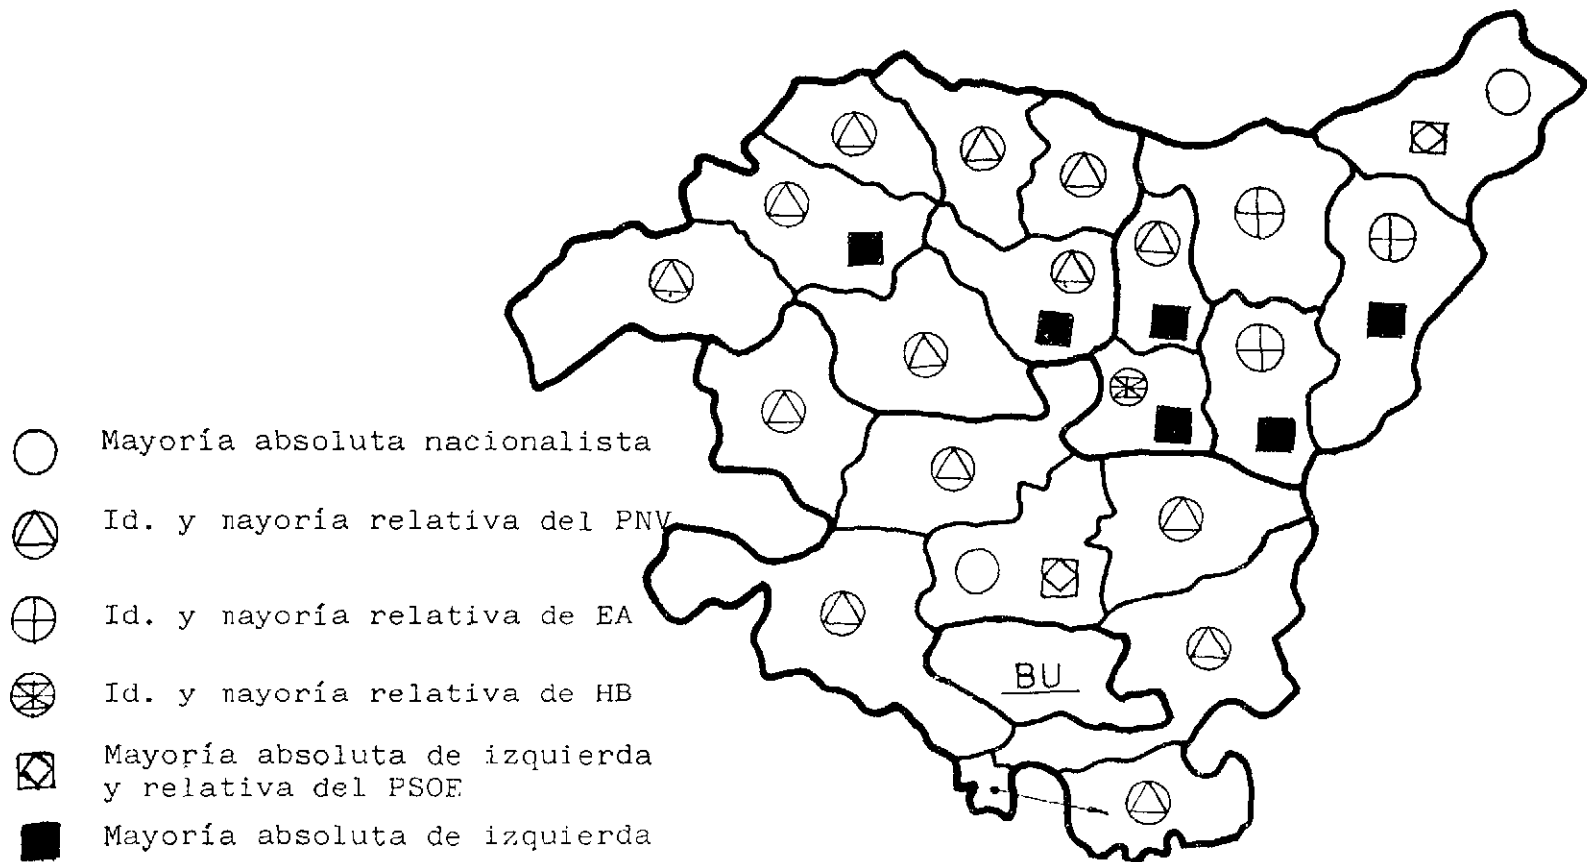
BU

Mayoría absoluta nacionalista

Id. y nayoría relativa del PNV

Id. y nayoría relativa de EA

Id. y nayoría relativa de HB

Mayoría absoluta de izquierda y relativa del PSOE

Mayoría absoluta de izquierda